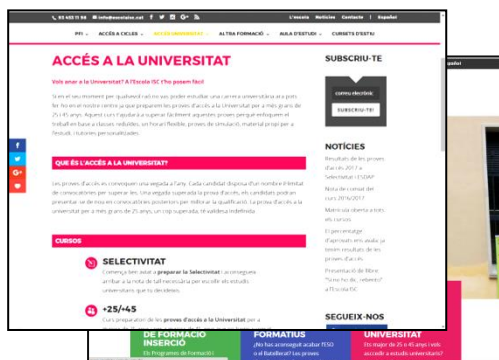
93 453 11 94 | info@escolaisc.cat | L'escola | Notícies | Contacte | Español

PFI | ACCÉS A CICLES | ACCÉS UNIVERSITAT | ALTRA FORMACIÓ | AULA D'ESTUDI | CURSETS D'ESTIU

ACCÉS A LA UNIVERSITAT

Vols anar a la Universitat? A l'Escola ISC t'ho posem fàcil

Si en el seu moment per qualsevol raó no vas poder estudiar una carrera universitària ara pots fer-ho en el nostre centre ja que preparem les proves d'accés a la Universitat per a més grans de 25 i 45 anys. Aquest curs t'ajudarà a superar fàcilment aquestes proves perquè enfoquem el treball en base a classes reduïdes, un horari flexible, proves de simulació, material propi per a l'estudi, tutories personalitzades.

QUÈ ÉS L'ACCÉS A LA UNIVERSITAT?

Les proves d'accés es convoquen una vegada a l'any. Cada candidat disposa d'un nombre il·limitat de convocatòries per superar-les. Una vegada superada la prova d'accés, els candidats poden presentar-se de nou en convocatòries posteriors per millorar la qualificació. La prova d'accés a la universitat per a més grans de 25 anys, un cop superada, té validesa indefinida.

CURSOS

SELECTIVITAT
Començ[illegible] preparar la Selectivitat i aconsegueix arribar a la nota de tall necessària per escollir els estudis universitaris que tu decideixis.

+25/+45
Curs preparatori de les proves d'accés a la Universitat per a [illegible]

SUBSCRIU-TE
correu electrònic
SUBSCRIU-TE!

NOTÍCIES
Resultats de les proves d'accés 2017 a Selectivitat i ESDAP
Nota de comiat del curs 2016/2017
Matrícula oberta a tots els cursos
El percentatge d'aprovats ens avala: ja tenim resultats de les proves d'accés
Presentació del llibre "Una rosa de... cabrero" a l'Escola ISC

SEGUEIX-NOS

DE FORMACIÓ INSERCIÓ
Els Programes de Formació i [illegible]

FORMATIUS
¿No has aconseguit acabar l'ESO o el Batxillerat? Les proves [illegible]

UNIVERSITAT
Ets major de 25 o 45 anys i vols accedir a estudis universitaris?

Español